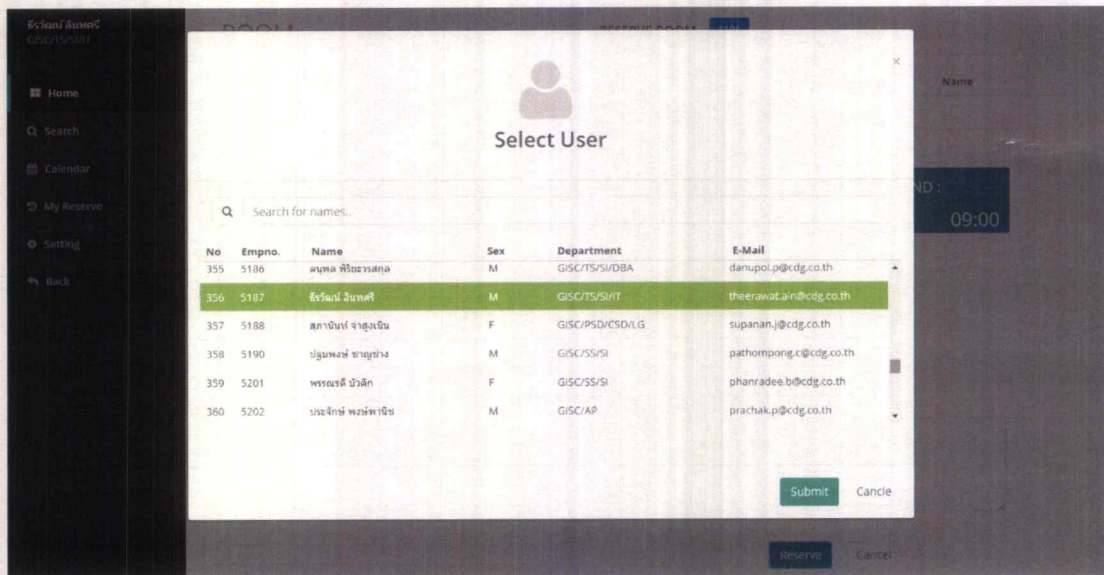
ธีรวัฒน์ อินทศรี
GISC/TS/SI/IT

Home
Search
Calendar
My Reserve
Setting
Back

ROOM
RESERVE ROOM
Name
END :
09:00

Select User

Search for names..

| No | Empno. | Name | Sex | Department | E-Mail |
|---|---|---|---|---|---|
| 355 | 5186 | ดนุพล พิริยะวรสกุล | M | GISC/TS/SI/DBA | danupol.p@cdg.co.th |
| 356 | 5187 | ธีรวัฒน์ อินทศรี | M | GISC/TS/SI/IT | theerawat.ain@cdg.co.th |
| 357 | 5188 | สุภานันท์ จำสูงเนิน | F | GISC/PSD/CSD/LG | supanan.j@cdg.co.th |
| 358 | 5190 | ปฐมพงษ์ ชาญช่าง | M | GISC/SS/SI | pathompong.c@cdg.co.th |
| 359 | 5201 | พรรณรดี บัวผัก | F | GISC/SS/SI | phanradee.b@cdg.co.th |
| 360 | 5202 | ประจักษ์ พงษ์พานิช | M | GISC/AP | prachak.p@cdg.co.th |

Submit
Cancle

Reserve
Cancel